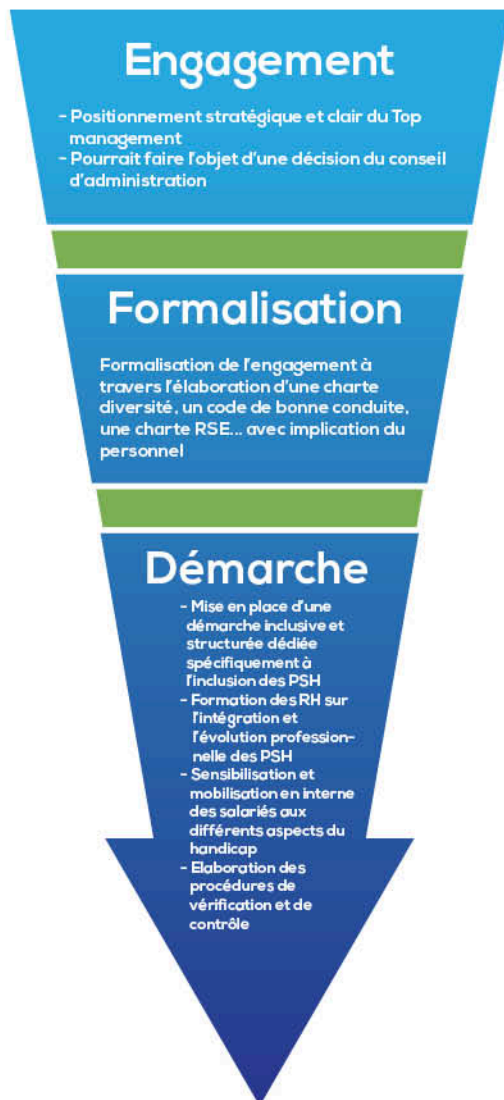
Engagement

- Positionnement stratégique et clair du Top management
- Pourrait faire l'objet d'une décision du conseil d'administration

Formalisation

Formalisation de l'engagement à travers l'élaboration d'une charte diversité, un code de bonne conduite, une charte RSE... avec implication du personnel

Démarche

- Mise en place d'une démarche inclusive et structurée dédiée spécifiquement à l'inclusion des PSH
- Formation des RH sur l'intégration et l'évolution professionnelle des PSH
- Sensibilisation et mobilisation en interne des salariés aux différents aspects du handicap
- Elaboration des procédures de vérification et de contrôle